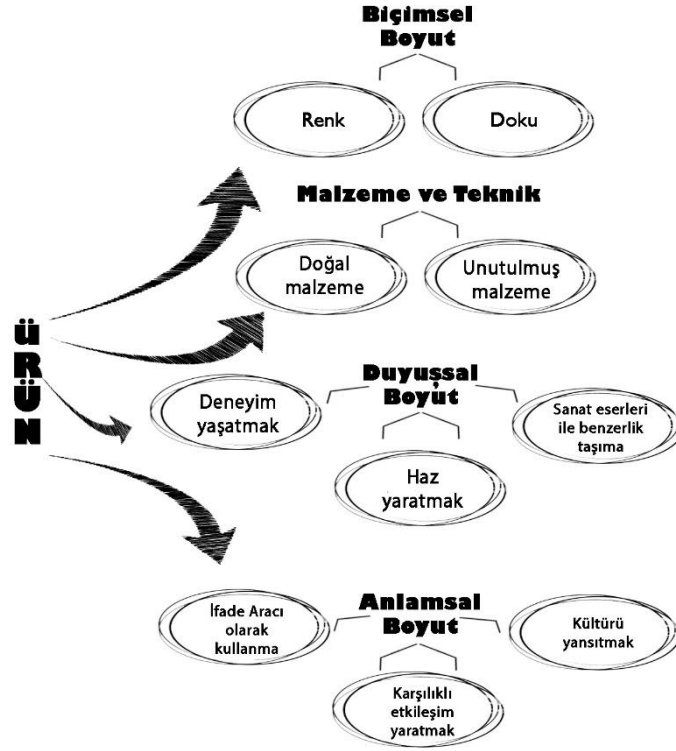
Biçimsel Boyut

Renk

Doku

Malzeme ve Teknik

Doğal malzeme

Unutulmuş malzeme

Ü
R
Ü
N

Duyussal Boyut

Deneyim yaşatmak

Sanat eserleri ile benzerlik taşıma

Haz yaratmak

Anlamsal Boyut

İfade Aracı olarak kullanma

Kültürü yansıtmak

Karşılıklı etkileşim yaratmak